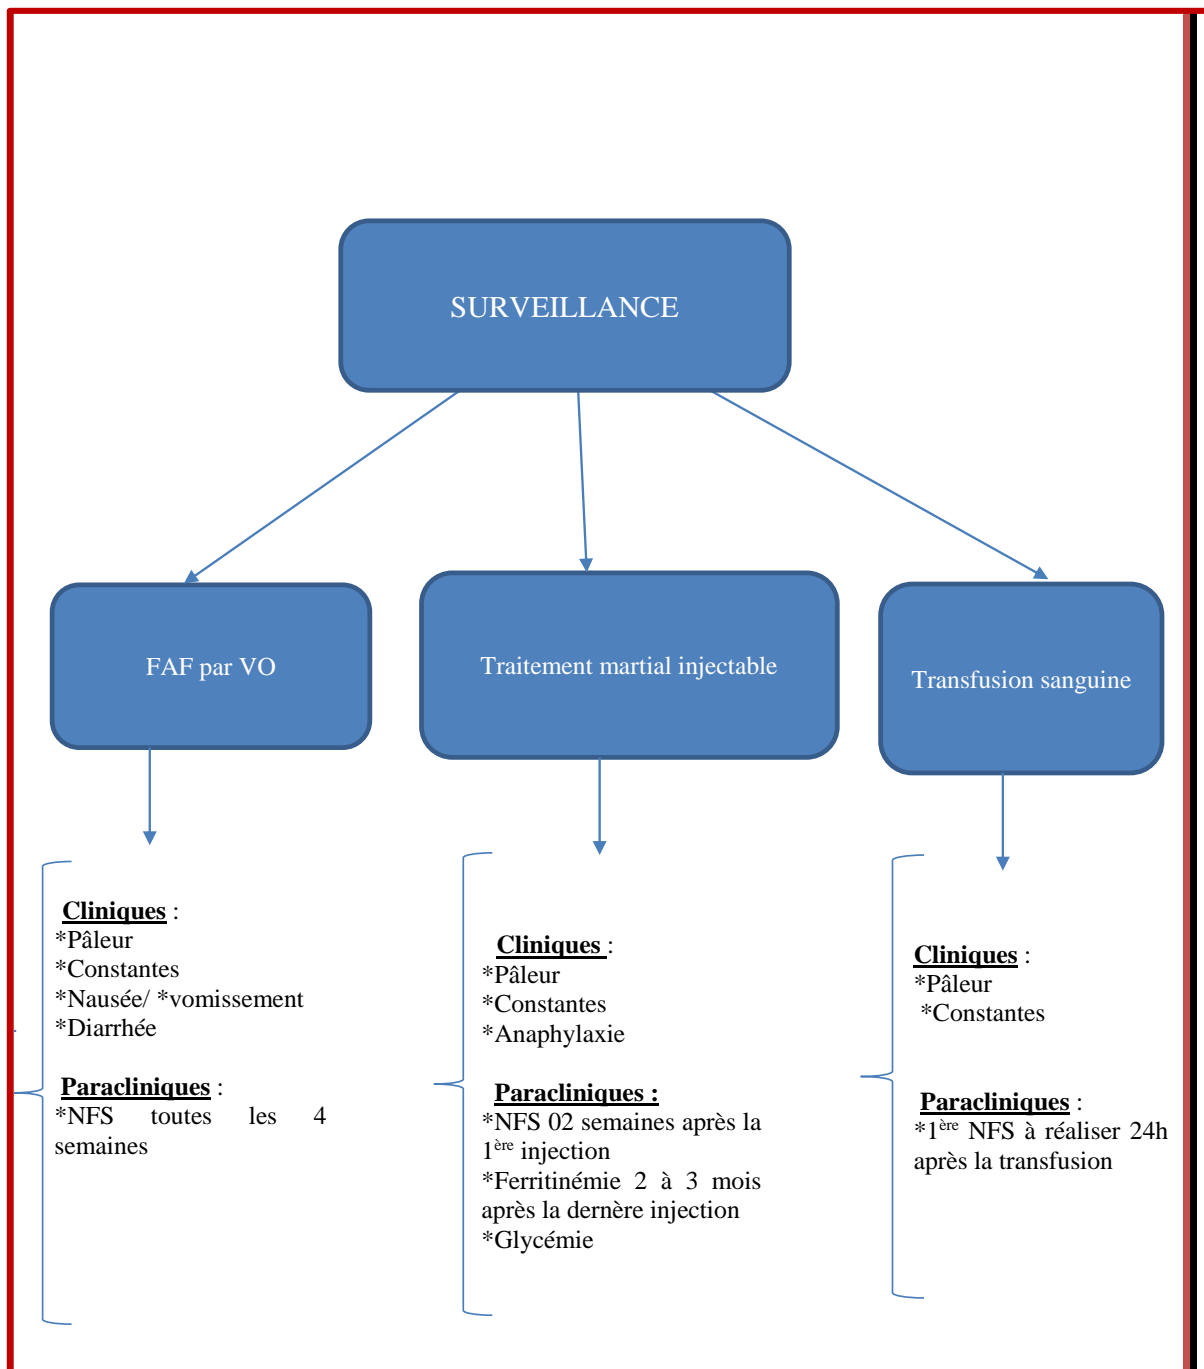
SURVEILLANCE

FAF par VO

Traitement martial injectable

Transfusion sanguine

Cliniques :
*Pâleur
*Constantes
*Nausée/ *vomissement
*Diarrhée

Paracliniques :
*NFS toutes les 4 semaines

Cliniques :
*Pâleur
*Constantes
*Anaphylaxie

Paracliniques :
*NFS 02 semaines après la 1$^{ère}$ injection
*Ferritinémie 2 à 3 mois après la dernère injection
*Glycémie

Cliniques :
*Pâleur
*Constantes

Paracliniques :
*1$^{ère}$ NFS à réaliser 24h après la transfusion